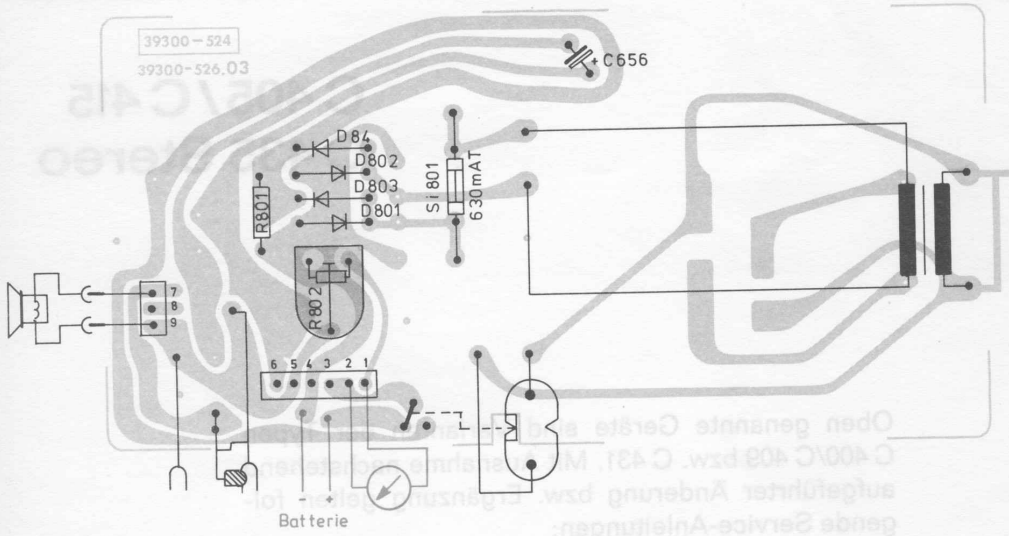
39300 – 524
39300-526.03

C656

D84
D802
D803
D801
R801
Si 801
630mAT
R802

7
8
9

6 5 4 3 2 1

Batterie

Oben genannte Geräte sind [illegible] Typen C 400/C 409 bzw. C 431. Mit Ausnahme nachstehend aufgeführter Änderung bzw. Ergänzung gelten folgende Service-Anleitungen: